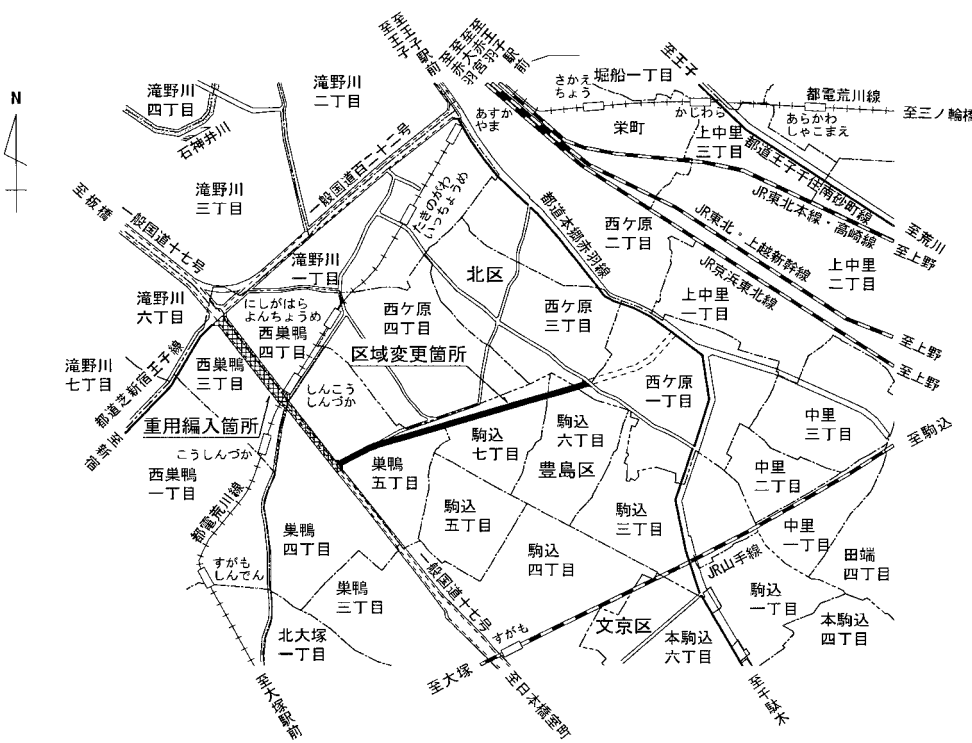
N

至王子駅前
至赤羽
至王子五丁目
至南千住
至王子駅前

堀船一丁目
至王子
至三ノ輪橋
都電荒川線
さかえちょう
あすかやま
かじわら
あらかわしゃこまえ
栄町
上中里三丁目
都道王子千住南砂町線
JR東北本線・高崎線
JR東北・上越新幹線
JR京浜東北線
至荒川
至上野
至上野
至上野

滝野川四丁目
石神井川
滝野川二丁目
一般国道百二十二号
滝野川三丁目
至板橋
一般国道十七号
滝野川一丁目
たきのがわいっちょうめ
北区
西ケ原二丁目
西ケ原三丁目
西ケ原四丁目
都道本郷赤羽線
上中里二丁目
上中里一丁目
滝野川六丁目
にしがはらよんちょうめ
西巣鴨四丁目
区域変更箇所
滝野川七丁目
都道芝新宿王子線
至新宿
西巣鴨三丁目
しんこうしんづか
重用編入箇所
こうしんづか
西巣鴨一丁目
西ケ原一丁目
中里三丁目
至駒込
駒込六丁目
駒込七丁目
巣鴨五丁目
豊島区
中里二丁目
駒込五丁目
駒込三丁目
都電荒川線
巣鴨四丁目
中里一丁目
JR山手線
田端四丁目
駒込四丁目
すがもしんでん
巣鴨三丁目
一般国道十七号
駒込一丁目
本駒込四丁目
北大塚一丁目
すがも
文京区
本駒込六丁目
至大塚
至日本橋室町
至千駄木
至大塚駅前